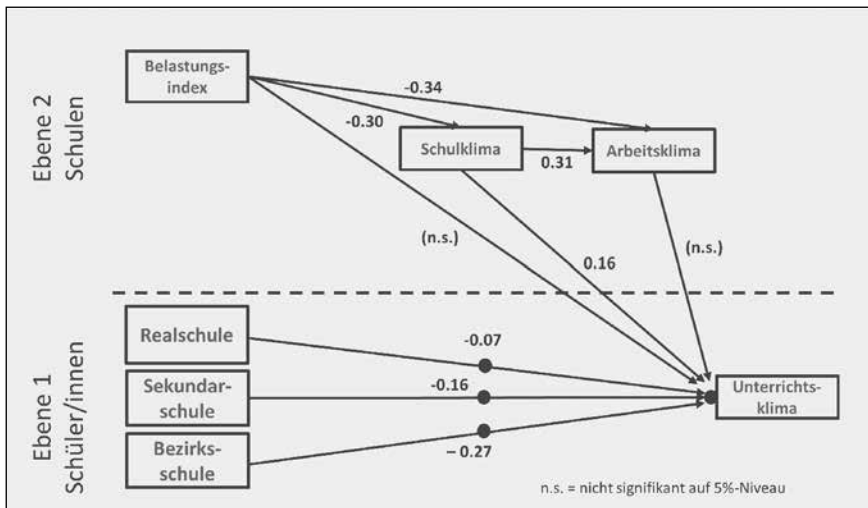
Ebene 2
Schulen

Belastungsindex

-0.34

-0.30

Schulklima

0.31

Arbeitsklima

(n.s.)

0.16

(n.s.)

Ebene 1
Schüler/innen

Realschule

-0.07

Sekundarschule

-0.16

Bezirksschule

– 0.27

Unterrichtsklima

n.s. = nicht signifikant auf 5%-Niveau